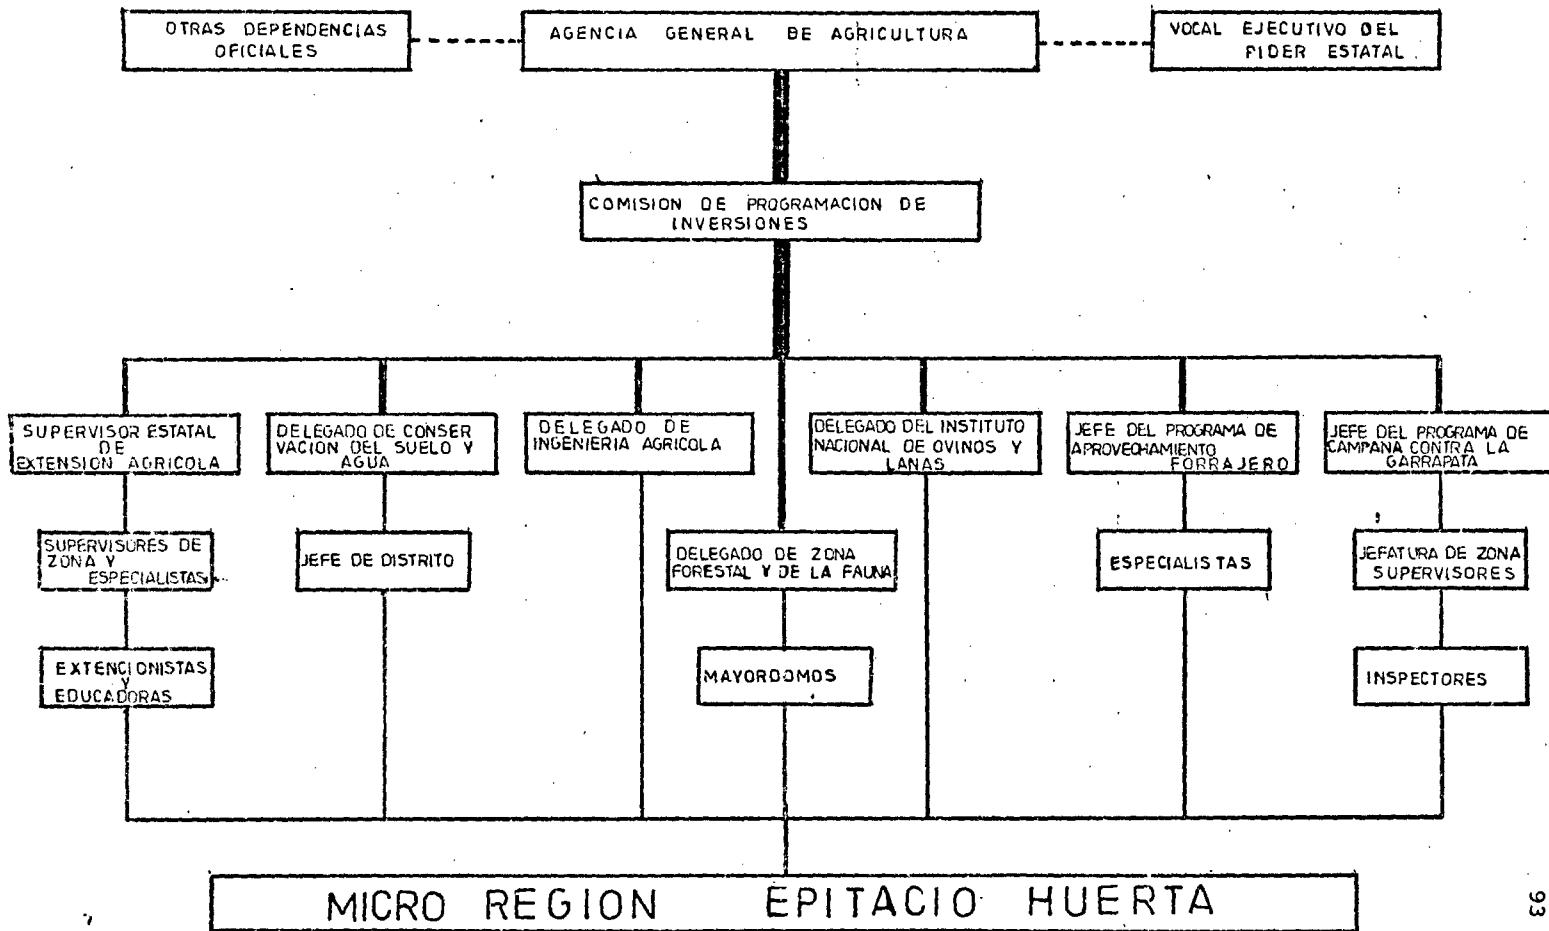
OTRAS DEPENDENCIAS OFICIALES

AGENCIA GENERAL DE AGRICULTURA

VOCAL EJECUTIVO DEL PIDER ESTATAL

COMISION DE PROGRAMACION DE INVERSIONES

SUPERVISOR ESTATAL DE EXTENSION AGRICOLA

DELEGADO DE CONSERVACION DEL SUELO Y AGUA

DELEGADO DE INGENIERIA AGRICOLA

DELEGADO DEL INSTITUTO NACIONAL DE OVINOS Y LANAS

JEFE DEL PROGRAMA DE APROVECHAMIENTO FORRAJERO

JEFE DEL PROGRAMA DE CAMPAÑA CONTRA LA GARRAPATA

SUPERVISORES DE ZONA Y ESPECIALISTAS

JEFE DE DISTRITO

DELEGADO DE ZONA FORESTAL Y DE LA FAUNA

ESPECIALISTAS

JEFATURA DE ZONA SUPERVISORES

EXTENCIONISTAS Y EDUCADORAS

MAYORDOMOS

INSPECTORES

MICRO REGION EPITACIO HUERTA

93